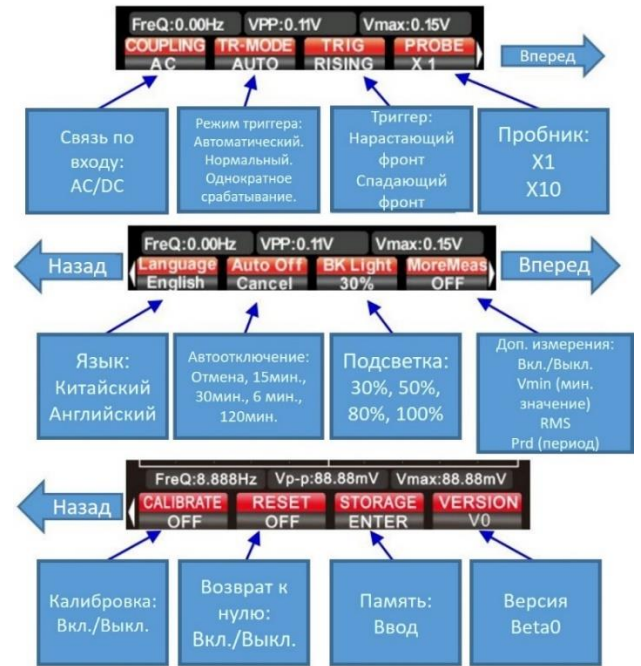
FreQ:0.00Hz VPP:0.11V Vmax:0.15V
COUPLING TR-MODE TRIG PROBE
AC AUTO RISING X 1

Вперед

Связь по входу: AC/DC

Режим триггера: Автоматический. Нормальный. Однократное срабатывание.

Триггер: Нарастающий фронт Спадающий фронт

Пробник: X1 X10

FreQ:0.00Hz VPP:0.11V Vmax:0.15V
Language Auto Off BK Light MoreMeas
English Cancel 30% OFF

Назад

Вперед

Язык: Китайский Английский

Автоотключение: Отмена, 15мин., 30мин., 6 мин., 120мин.

Подсветка: 30%, 50%, 80%, 100%

Доп. измерения: Вкл./Выкл. Vmin (мин. значение) RMS Prd (период)

FreQ:8.888Hz Vp-p:88.88mV Vmax:88.88mV
CALIBRATE RESET STORAGE VERSION
OFF OFF ENTER V0

Назад

Калибровка: Вкл./Выкл.

Возврат к нулю: Вкл./Выкл.

Память: Ввод

Версия Beta0